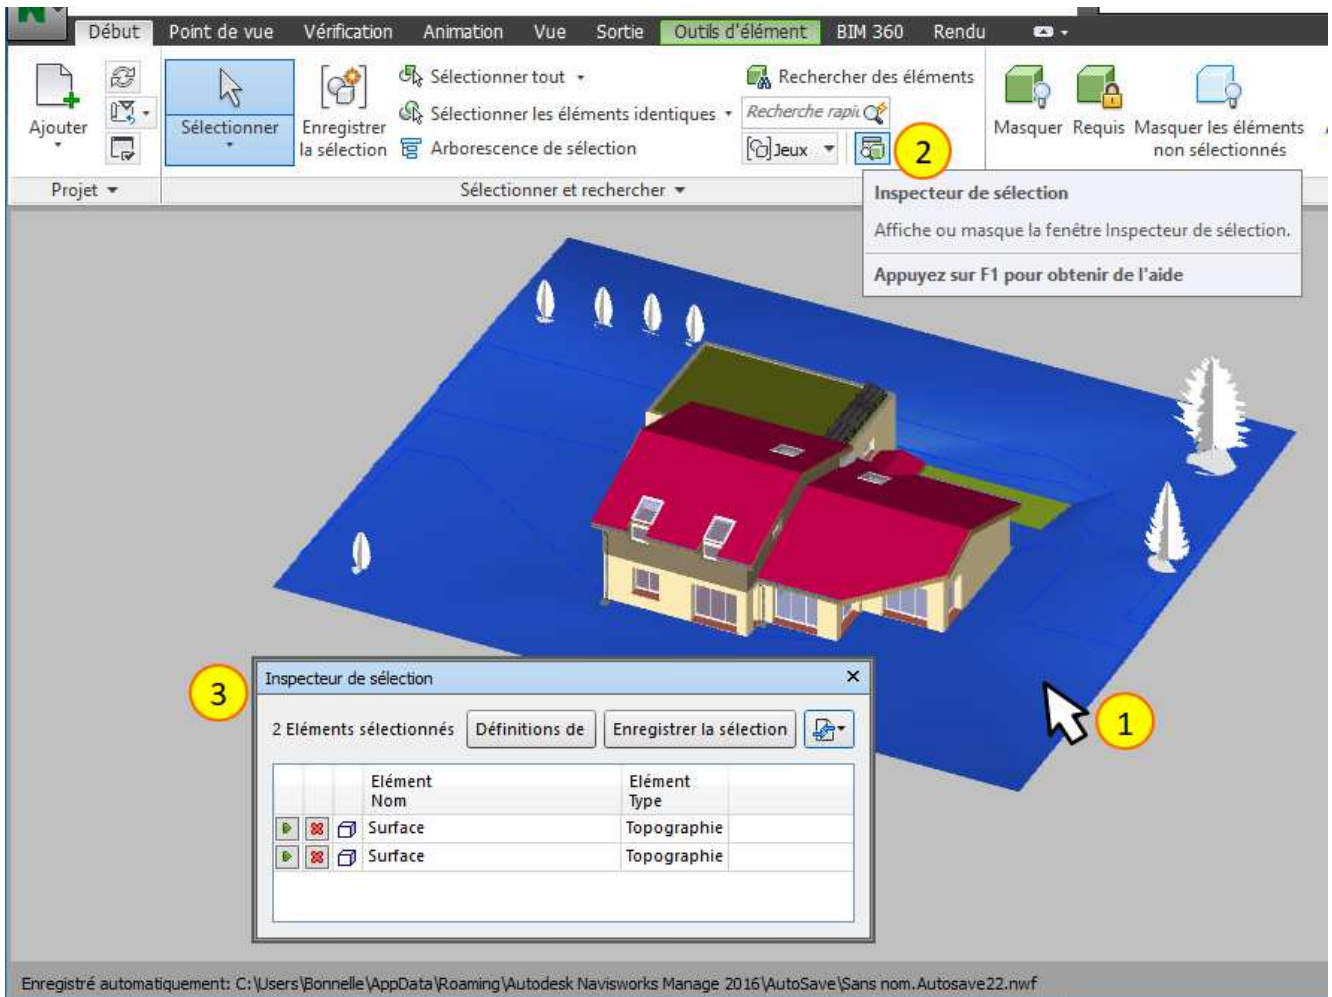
Début Point de vue Vérification Animation Vue Sortie Outils d'élément BIM 360 Rendu

Ajouter

Sélectionner

Enregistrer la sélection

Sélectionner tout

Sélectionner les éléments identiques

Arborescence de sélection

Rechercher des éléments

Recherche rapi

Jeux

2

Masquer Requis Masquer les éléments non sélectionnés

Projet

Sélectionner et rechercher

Inspecteur de sélection

Affiche ou masque la fenêtre Inspecteur de sélection.

Appuyez sur F1 pour obtenir de l'aide

3

Inspecteur de sélection

2 Eléments sélectionnés Définitions de Enregistrer la sélection

1

| | | | Elément Nom | Elément Type |
|---|---|---|---|---|
| | | | Surface | Topographie |
| | | | Surface | Topographie |

Enregistré automatiquement: C:\Users\Bonnelle\AppData\Roaming\Autodesk Navisworks Manage 2016\AutoSave\Sans nom.Autosave22.nwf